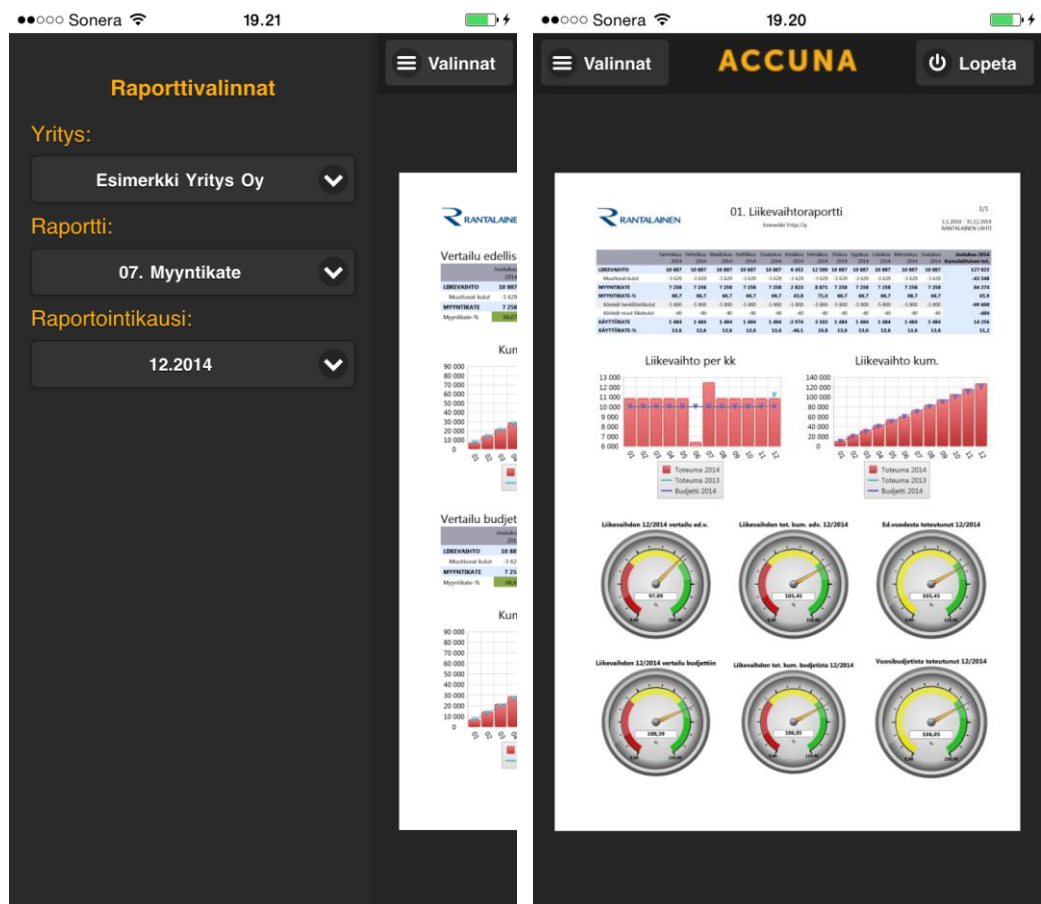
●●○○○ Sonera 19.21

Valinnat

Raporttivalinnat

Yritys:

Esimerkki Yritys Oy

Raportti:

07. Myyntikate

Raportointikausi:

12.2014

RANTALAINEN

Vertailu edellis

LIIKEVAIHTO 10 887
Muuttuvat kulut -3 629
MYYNTIKATE 7 258
Myyntikate-%

Kum

90 000
80 000
70 000
60 000
50 000
40 000
30 000
20 000
10 000
0

Vertailu budjet

LIIKEVAIHTO 10 88
Muuttuvat kulut -3 62
MYYNTIKATE 7 25
Myyntikate-%

Kum

90 000
80 000
70 000
60 000
50 000
40 000
30 000
20 000
10 000
0

●●○○○ Sonera 19.20

Valinnat

ACCUNA

Lopeta

RANTALAINEN

01. Liikevaihtoraportti

Esimerkki Yritys Oy

1/1

1.1.2014 - 31.12.2014
RANTALAINEN LAHTI

| | Tammikuu 2014 | Helmikuu 2014 | Maaliskuu 2014 | Huhtikuu 2014 | Toukokuu 2014 | Kesäkuu 2014 | Heinäkuu 2014 | Elokuu 2014 | Syyskuu 2014 | Lokakuu 2014 | Marraskuu 2014 | Joulukuu 2014 | Joulukuu 2014 Kumulatiivinen tot. |
|---|---|---|---|---|---|---|---|---|---|---|---|---|---|
| LIIKEVAIHTO | 10 887 | 10 887 | 10 887 | 10 887 | 10 887 | 6 452 | 12 500 | 10 887 | 10 887 | 10 887 | 10 887 | 10 887 | 127 823 |
| Muuttuvat kulut | -3 629 | -3 629 | -3 629 | -3 629 | -3 629 | -3 629 | -3 629 | -3 629 | -3 629 | -3 629 | -3 629 | -3 629 | -43 548 |
| MYYNTIKATE | 7 258 | 7 258 | 7 258 | 7 258 | 7 258 | 2 823 | 8 871 | 7 258 | 7 258 | 7 258 | 7 258 | 7 258 | 84 274 |
| MYYNTIKATE-% | 66,7 | 66,7 | 66,7 | 66,7 | 66,7 | 43,8 | 71,0 | 66,7 | 66,7 | 66,7 | 66,7 | 66,7 | 65,9 |
| Kiinteät henkilöstökulut | -5 800 | -5 800 | -5 800 | -5 800 | -5 800 | -5 800 | -5 800 | -5 800 | -5 800 | -5 800 | -5 800 | -5 800 | -69 600 |
| Kiinteät muut liikekulut | -40 | -40 | -40 | -40 | -40 | -40 | -40 | -40 | -40 | -40 | -40 | -40 | -484 |
| KÄYTTÖKATE | 1 484 | 1 484 | 1 484 | 1 484 | 1 484 | -2 974 | 3 102 | 1 484 | 1 484 | 1 484 | 1 484 | 1 484 | 14 256 |
| KÄYTTÖKATE-% | 13,6 | 13,6 | 13,6 | 13,6 | 13,6 | -46,1 | 24,8 | 13,6 | 13,6 | 13,6 | 13,6 | 13,6 | 11,2 |

Liikevaihto per kk

13 000
12 000
11 000
10 000
9 000
8 000
7 000
6 000

01 02 03 04 05 06 07 08 09 10 11 12

Toteuma 2014
Toteuma 2013
Budjetti 2014

Liikevaihto kum.

140 000
120 000
100 000
80 000
60 000
40 000
20 000
0

01 02 03 04 05 06 07 08 09 10 11 12

Toteuma 2014
Toteuma 2013
Budjetti 2014

Liikevaihdon 12/2014 vertailu ed.v.
97,09

Liikevaihdon tot. kum. edv. 12/2014
105,45

Ed.vuodesta toteutunut 12/2014
105,45

Liikevaihdon 12/2014 vertailu budjettiin
108,39

Liikevaihdon tot. kum. budjetista 12/2014
106,95

Vuosibudjetista toteutunut 12/2014
106,05